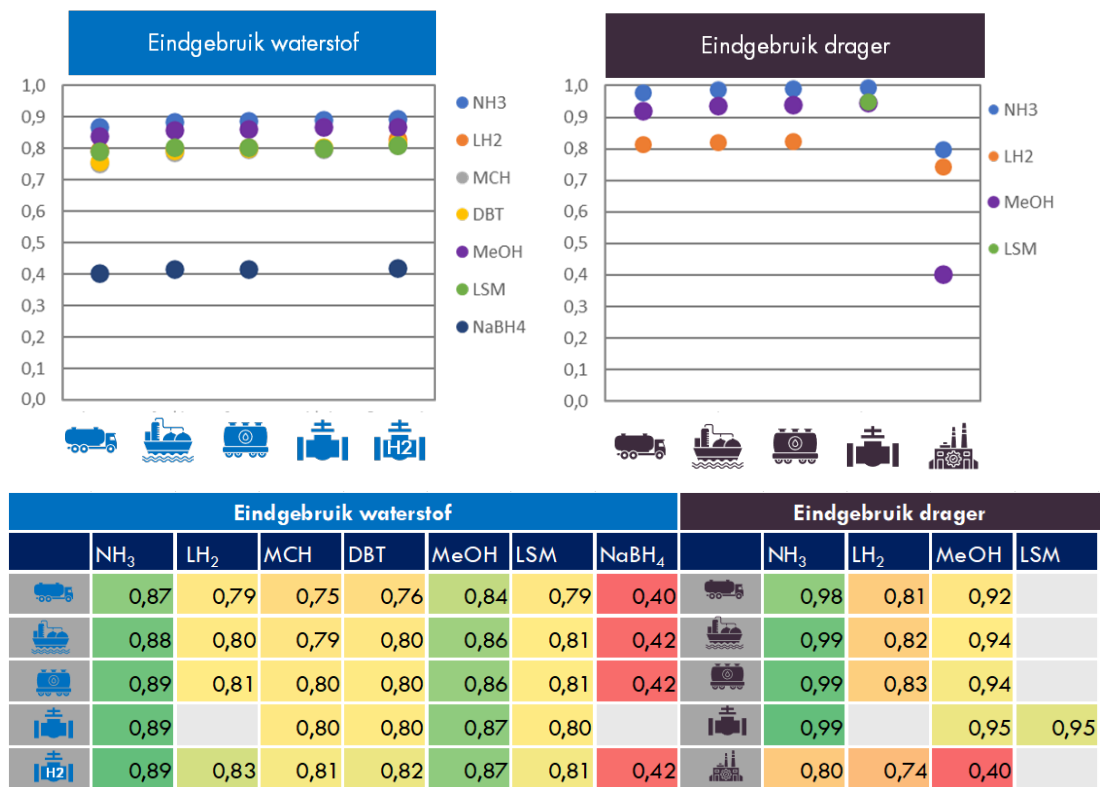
Eindgebruik waterstof

1,0
0,9
0,8
0,7
0,6
0,5
0,4
0,3
0,2
0,1
0,0

NH3
LH2
MCH
DBT
MeOH
LSM
NaBH4

H2

Eindgebruik drager

1,0
0,9
0,8
0,7
0,6
0,5
0,4
0,3
0,2
0,1
0,0

NH3
LH2
MeOH
LSM

| Eindgebruik waterstof | | | | | | | | Eindgebruik drager | | | | |
|---|---|---|---|---|---|---|---|---|---|---|---|---|
| | $NH_3$ | $LH_2$ | MCH | DBT | MeOH | LSM | $NaBH_4$ | | $NH_3$ | $LH_2$ | MeOH | LSM |
| | 0,87 | 0,79 | 0,75 | 0,76 | 0,84 | 0,79 | 0,40 | | 0,98 | 0,81 | 0,92 | |
| | 0,88 | 0,80 | 0,79 | 0,80 | 0,86 | 0,81 | 0,42 | | 0,99 | 0,82 | 0,94 | |
| | 0,89 | 0,81 | 0,80 | 0,80 | 0,86 | 0,81 | 0,42 | | 0,99 | 0,83 | 0,94 | |
| | 0,89 | | 0,80 | 0,80 | 0,87 | 0,80 | | | 0,99 | | 0,95 | 0,95 |
| H2 | 0,89 | 0,83 | 0,81 | 0,82 | 0,87 | 0,81 | 0,42 | | 0,80 | 0,74 | 0,40 | |